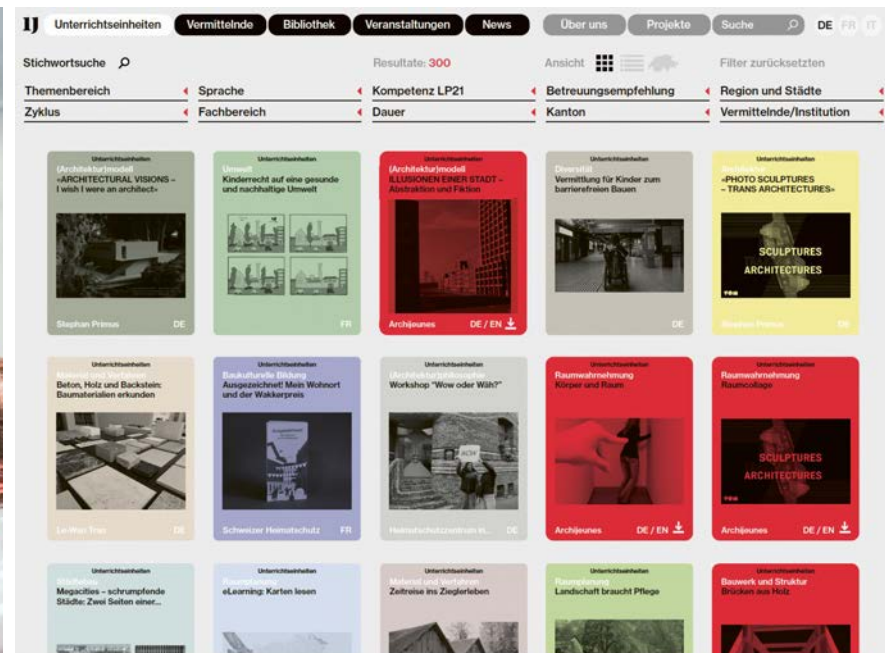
IJ Unterrichtseinheiten Vermittelnde Bibliothek Veranstaltungen News Über uns Projekte Suche DE FR IT

Stichwortsuche Resultate: 300 Ansicht Filter zurücksetzten

Themenbereich Sprache Kompetenz LP21 Betreuungsempfehlung Region und Städte
Zyklus Fachbereich Dauer Kanton Vermittelnde/Institution

Unterrichtseinheiten
(Architektur)modell
«ARCHITECTURAL VISIONS – I wish I were an architect»
Stephan Primus DE

Unterrichtseinheiten
Umwelt
Kinderrecht auf eine gesunde und nachhaltige Umwelt
FR

Unterrichtseinheiten
(Architektur)modell
ILLUSIONEN EINER STADT – Abstraktion und Fiktion
Archijeunes DE / EN

Unterrichtseinheiten
Diversität
Vermittlung für Kinder zum barrierefreien Bauen
DE

Unterrichtseinheiten
Soziale Räume
«PHOTO SCULPTURES – TRANS ARCHITECTURES»
SCULPTURES ARCHITECTURES
Stephan Primus DE

Unterrichtseinheiten
Material und Verfahren
Beton, Holz und Backstein: Baumaterialien erkunden
Le-Wan Tran DE

Unterrichtseinheiten
Baukulturelle Bildung
Ausgezeichnet! Mein Wohnort und der Wakkerpreis
Schweizer Heimatschutz FR

Unterrichtseinheiten
(Architektur)philosophie
Workshop "Wow oder Wäh?"
Heimatschutzzentrum in... DE

Unterrichtseinheiten
Raumwahrnehmung
Körper und Raum
Archijeunes DE / EN

Unterrichtseinheiten
Raumwahrnehmung
Raumcollage
SCULPTURES ARCHITECTURES
Archijeunes DE / EN

Unterrichtseinheiten
Städtebau
Megacities – schrumpfende Städte: Zwei Seiten einer...

Unterrichtseinheiten
Raumplanung
eLearning: Karten lesen

Unterrichtseinheiten
Material und Verfahren
Zeitreise ins Zieglerleben

Unterrichtseinheiten
Raumplanung
Landschaft braucht Pflege

Unterrichtseinheiten
Bauwerk und Struktur
Brücken aus Holz